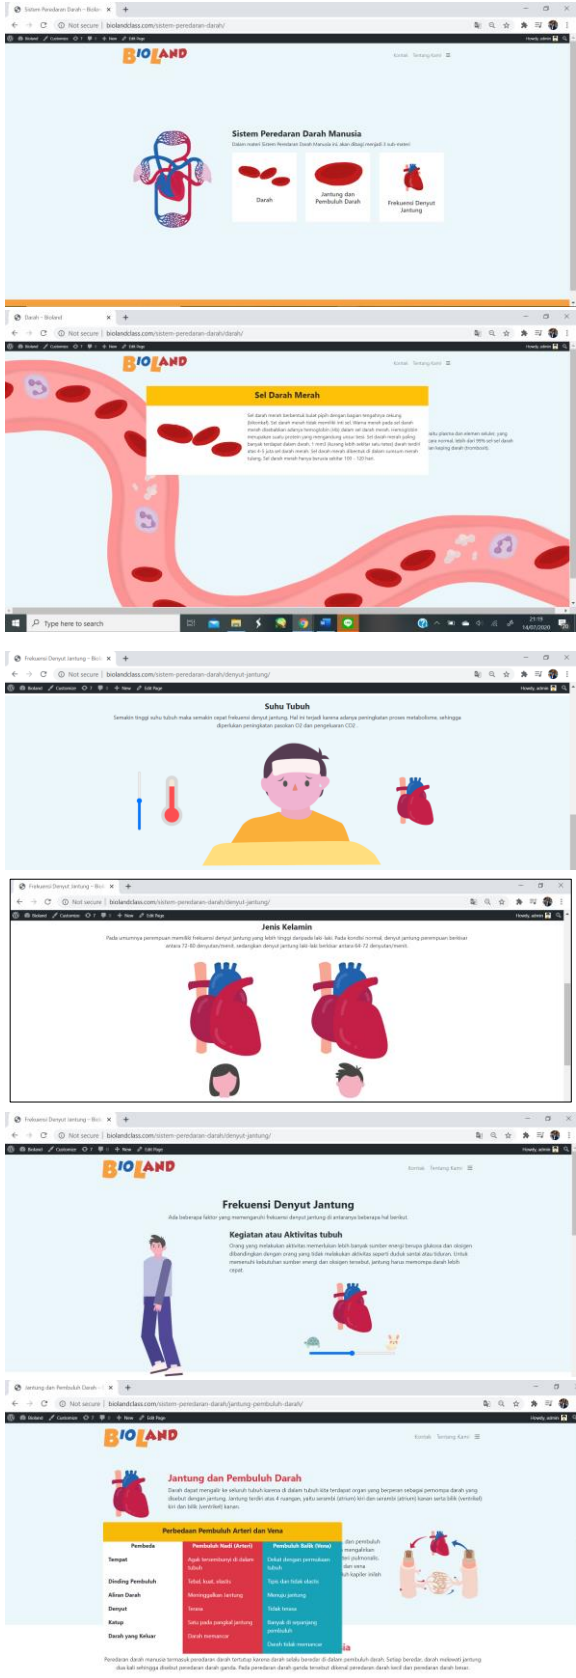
Sistem Peredaran Darah - Biolan ×
Not secure | biolandclass.com/sistem-peredaran-darah/

BIOLAND
Kontak Tentang Kami

Sistem Peredaran Darah Manusia
Dalam materi Sistem Peredaran Darah Manusia ini, akan dibagi menjadi 3 sub materi

Darah
Jantung dan Pembuluh Darah
Frekuensi Denyut Jantung

Darah - Bioland ×
Not secure | biolandclass.com/sistem-peredaran-darah/darah/

BIOLAND
Kontak Tentang Kami

Sel Darah Merah
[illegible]

Type here to search
21:59
14/07/2020

Frekuensi Denyut Jantung - Biol ×
Not secure | biolandclass.com/sistem-peredaran-darah/denyut-jantung/

Suhu Tubuh
Semakin tinggi suhu tubuh maka semakin cepat frekuensi denyut jantung. Hal ini terjadi karena adanya peningkatan proses metabolisme, sehingga diperlukan peningkatan pasokan O2 dan pengeluaran CO2.

Frekuensi Denyut Jantung - Biol ×
Not secure | biolandclass.com/sistem-peredaran-darah/denyut-jantung/

Jenis Kelamin
Pada umumnya perempuan memiliki frekuensi denyut jantung yang lebih tinggi daripada laki-laki. Pada kondisi normal, denyut jantung perempuan berkisar antara 72-80 denyutan/menit, sedangkan denyut jantung laki-laki berkisar antara 64-72 denyutan/menit.

Frekuensi Denyut Jantung - Biol ×
Not secure | biolandclass.com/sistem-peredaran-darah/denyut-jantung/

BIOLAND
Kontak Tentang Kami

Frekuensi Denyut Jantung
Ada beberapa faktor yang memengaruhi frekuensi denyut jantung di antaranya beberapa hal berikut.

Kegiatan atau Aktivitas tubuh
Orang yang melakukan aktivitas memerlukan lebih banyak sumber energi berupa glukosa dan oksigen dibandingkan dengan orang yang tidak melakukan aktivitas seperti duduk santai atau tiduran. Untuk memenuhi kebutuhan sumber energi dan oksigen tersebut, jantung harus memompa darah lebih cepat.

Jantung dan Pembuluh Darah ×
Not secure | biolandclass.com/sistem-peredaran-darah/jantung-pembuluh-darah/

BIOLAND
Kontak Tentang Kami

Jantung dan Pembuluh Darah
Darah dapat mengalir ke seluruh tubuh karena di dalam tubuh kita terdapat organ yang berperan sebagai pemompa darah yang disebut dengan jantung. Jantung terdiri atas 4 ruangan, yaitu serambi (atrium) kiri dan serambi (atrium) kanan serta bilik (ventrikel) kiri dan bilik (ventrikel) kanan.

Perbedaan Pembuluh Arteri dan Vena

| Pembeda | Pembuluh Nadi (Arteri) | Pembuluh Balik (Vena) |
|---|---|---|
| Tempat | Agak tersembunyi di dalam tubuh | Dekat dengan permukaan tubuh |
| Dinding Pembuluh | Tebal, kuat, elastis | Tipis dan tidak elastis |
| Aliran Darah | Meninggalkan jantung | Menuju jantung |
| Denyut | Terasa | Tidak terasa |
| Katup | Satu pada pangkal jantung | Banyak di sepanjang pembuluh |
| Darah yang Keluar | Darah memancar | Darah tidak memancar |

Peredaran darah manusia termasuk peredaran darah tertutup karena darah selalu beredar di dalam pembuluh darah. Setiap beredar, darah melewati jantung dua kali sehingga disebut peredaran darah ganda. Pada peredaran darah ganda tersebut dikenal peredaran darah kecil dan peredaran darah besar.